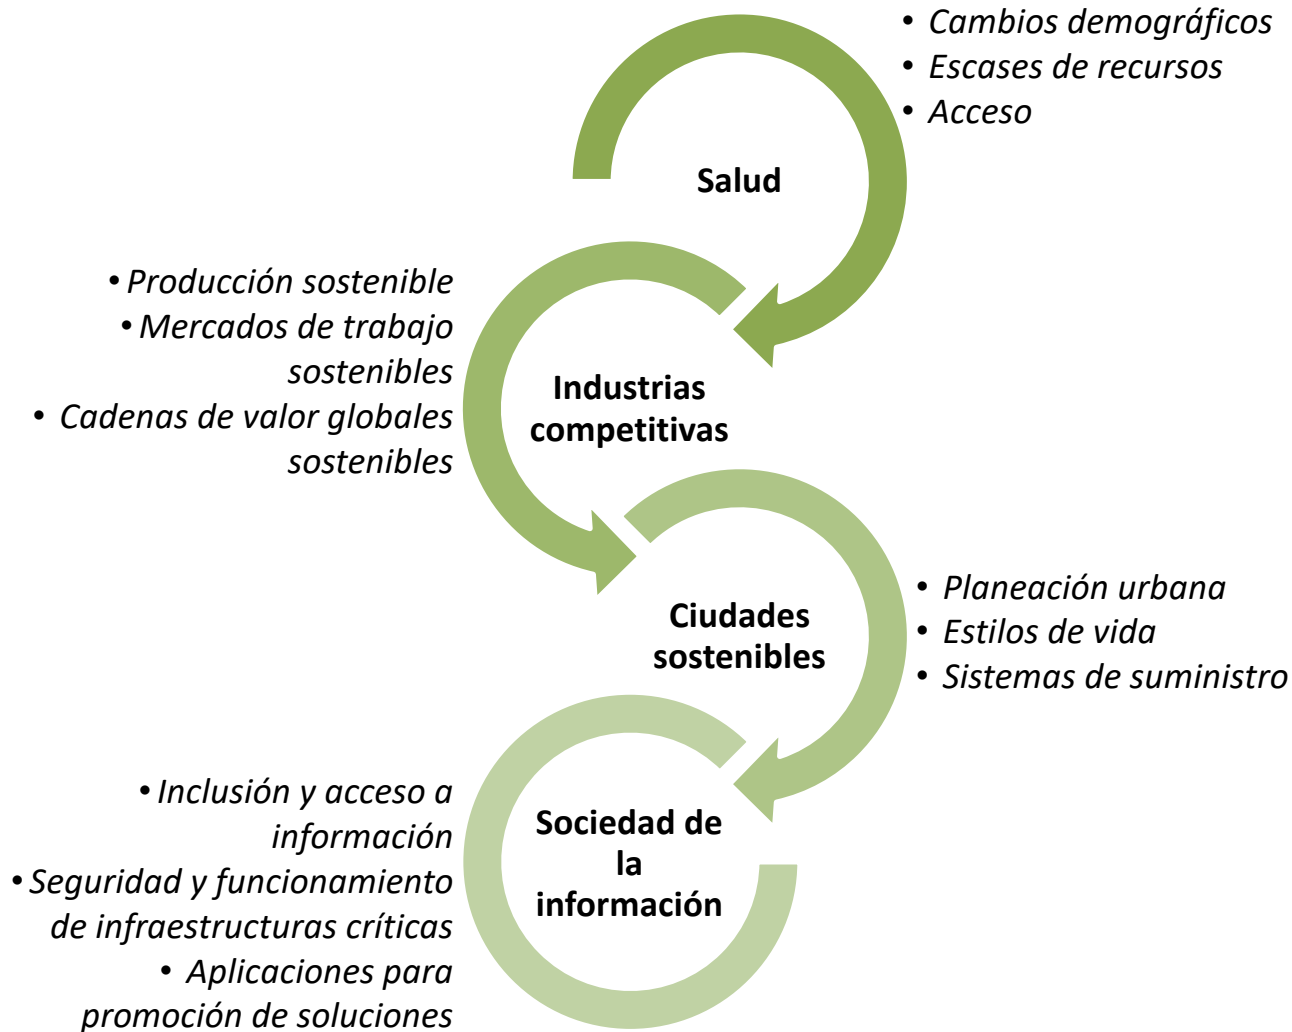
• Cambios demográficos
• Escases de recursos
• Acceso

Salud

• Producción sostenible
• Mercados de trabajo sostenibles
• Cadenas de valor globales sostenibles

Industrias competitivas

Ciudades sostenibles

• Planeación urbana
• Estilos de vida
• Sistemas de suministro

• Inclusión y acceso a información
• Seguridad y funcionamiento de infraestructuras críticas
• Aplicaciones para promoción de soluciones

Sociedad de la información